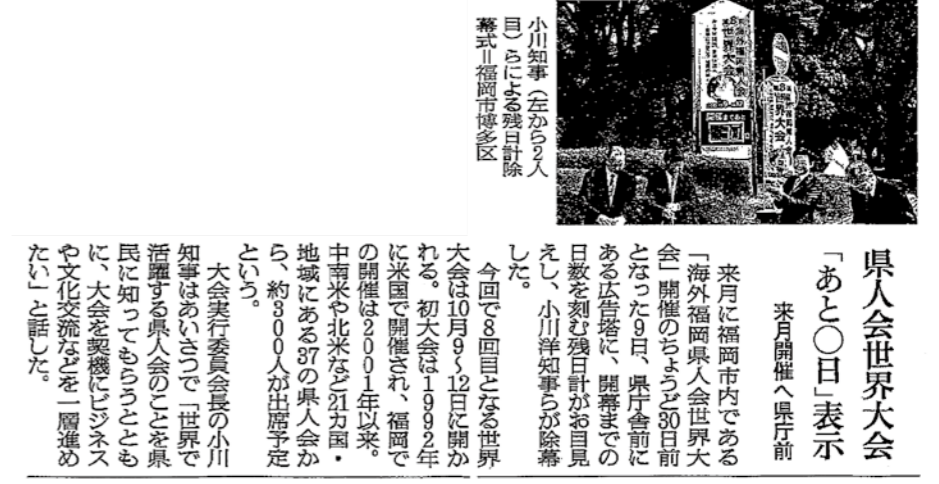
県人会世界大会
「あと○日」表示
来月開催へ県庁前

来月に福岡市内である「海外福岡県人会世界大会」開催のちょうど30日前となった9日、県庁舎前にある広告塔に、開幕までの日数を刻む残日計がお目見えし、小川洋知事らが除幕した。

今回で8回目となる世界大会は10月9～12日に開かれる。初大会は1992年に米国で開催され、福岡での開催は2001年以来。中南米や北米など21カ国・地域にある37の県人会から、約300人が出席予定という。

大会実行委員会長の小川知事はあいさつで「世界で活躍する県人会のことを県民に知ってもらうとともに、大会を契機にビジネスや文化交流などを一層進めたい」と話した。

小川知事（左から2人目）らによる残日計除幕式＝福岡市博多区